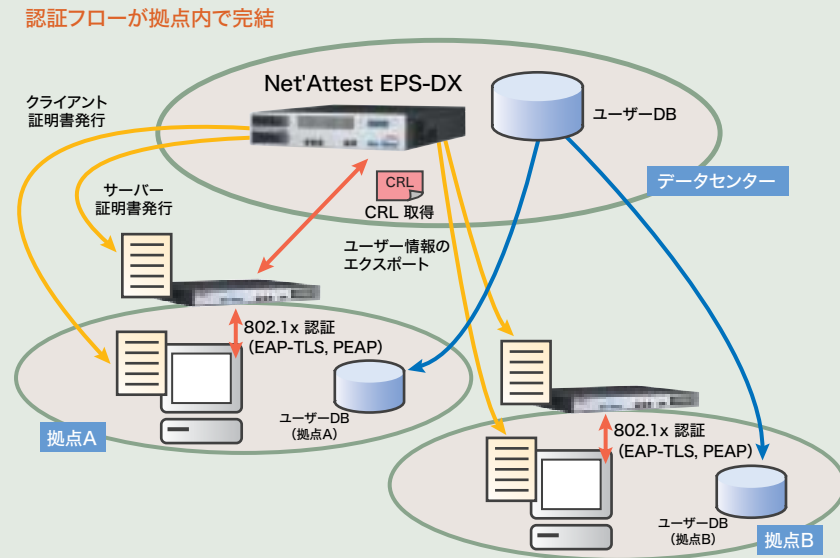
認証フローが拠点内で完結

Net'Attest EPS-DX

ユーザーDB

クライアント
証明書発行

サーバー
証明書発行

CRL

CRL 取得

データセンター

ユーザー情報の
エクスポート

802.1x 認証
(EAP-TLS, PEAP)

ユーザーDB
(拠点A)

拠点A

802.1x 認証
(EAP-TLS, PEAP)

ユーザーDB
(拠点B)

拠点B